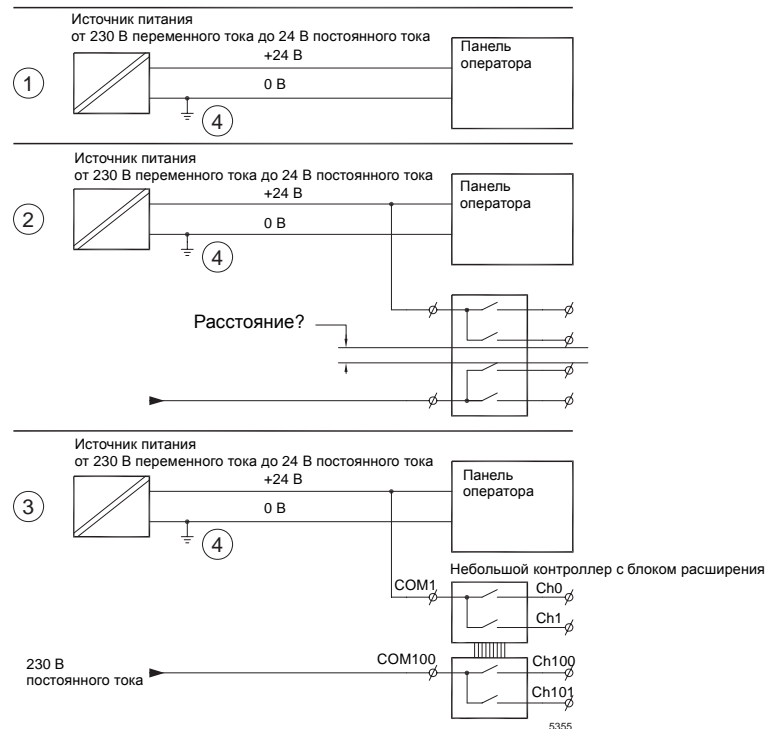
Источник питания
от 230 В переменного тока до 24 В постоянного тока
+24 В
0 В
Панель оператора
1
4

Источник питания
от 230 В переменного тока до 24 В постоянного тока
+24 В
0 В
Панель оператора
2
4
Расстояние?

Источник питания
от 230 В переменного тока до 24 В постоянного тока
+24 В
0 В
Панель оператора
3
4
Небольшой контроллер с блоком расширения
COM1
Ch0
Ch1
230 В
постоянного тока
COM100
Ch100
Ch101
5355